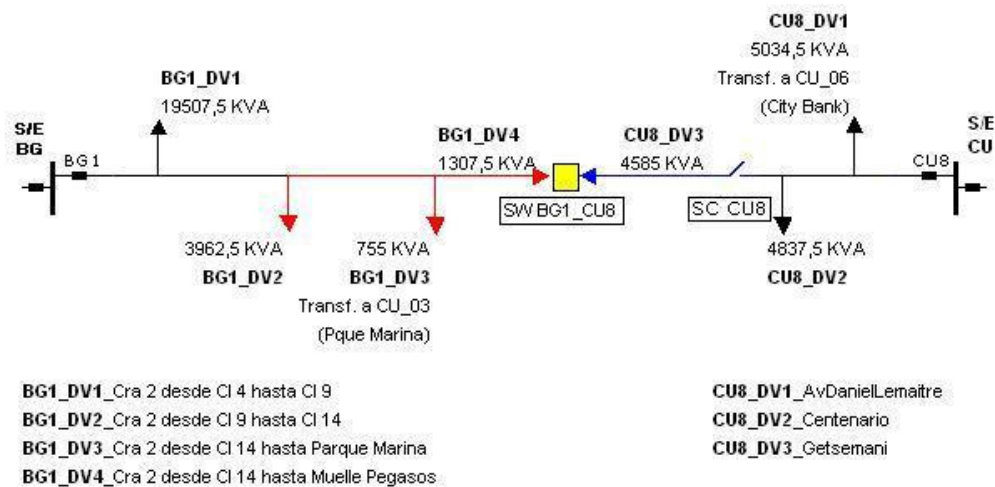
CU8_DV1
5034,5 KVA
Transf. a CU_06
(City Bank)

BG1_DV1
19507,5 KVA

S/E
BG

BG1

BG1_DV4
1307,5 KVA

CU8_DV3
4585 KVA

S/E
CU

CU8

SW BG1_CU8

SC CU8

3962,5 KVA
BG1_DV2

755 KVA
BG1_DV3
Transf. a CU_03
(Pque Marina)

4837,5 KVA
CU8_DV2

BG1_DV1_Cra 2 desde Cl 4 hasta Cl 9
BG1_DV2_Cra 2 desde Cl 9 hasta Cl 14
BG1_DV3_Cra 2 desde Cl 14 hasta Parque Marina
BG1_DV4_Cra 2 desde Cl 14 hasta Muelle Pegasos

CU8_DV1_AvDanielLemaitre
CU8_DV2_Centenario
CU8_DV3_Getsemani